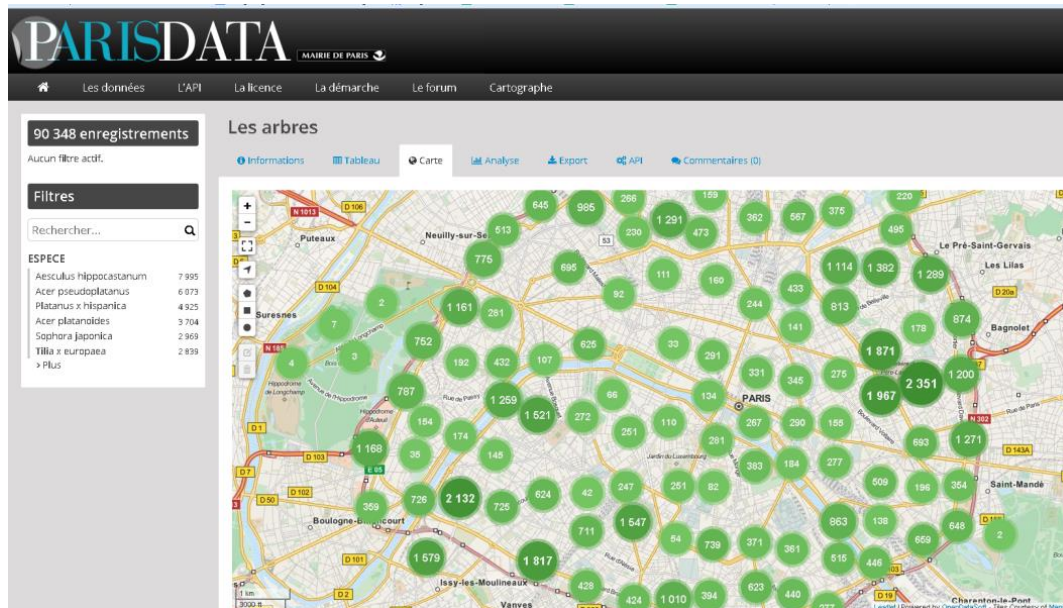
PARISDATA MAIRIE DE PARIS

Les données L'API La licence La démarche Le forum Cartographe

90 348 enregistrements
Aucun filtre actif.

Filtres
Rechercher...

ESPECE
Aesculus hippocastanum 7 995
Acer pseudoplatanus 6 073
Platanus x hispanica 4 925
Acer platanoides 3 704
Sophora japonica 2 969
Tilia x europaea 2 839
> Plus

Les arbres

Informations Tableau Carte Analyse Export API Commentaires (0)

N 1013 D 106 Puteaux Neuilly-sur-Se Suresnes D 104 Hippodrome de Longchamp D 1 D 7 D 103 D 50 D 102 E 05 Boulogne-B court D 101 D 2 Issy-les-Moulineaux Vanves PARIS Le Pré-Saint-Gervais Les Lilas D 20a Bagnolet N 302 D 143A Saint-Mandé D 19 Charenton-le-Pont Jardin du Luxembourg

645 985 266 159 220 513 1 291 230 473 362 567 375 495 775 695 111 160 1 114 1 382 1 289 92 433 244 813 2 1 161 261 141 178 874 7 752 625 33 291 1 871 4 3 192 432 107 331 345 275 1 200 2 351 787 1 259 66 134 1 967 1 521 272 110 267 290 155 154 174 251 281 693 1 271 1 168 35 148 383 184 277 509 196 354 359 726 2 132 624 42 247 251 82 725 1 547 863 138 648 711 54 739 371 361 2 659 1 579 1 817 515 446 428 424 1 010 394 623 440 277

1 km
3000 ft
Leaflet | Powered by OpenDataSoft